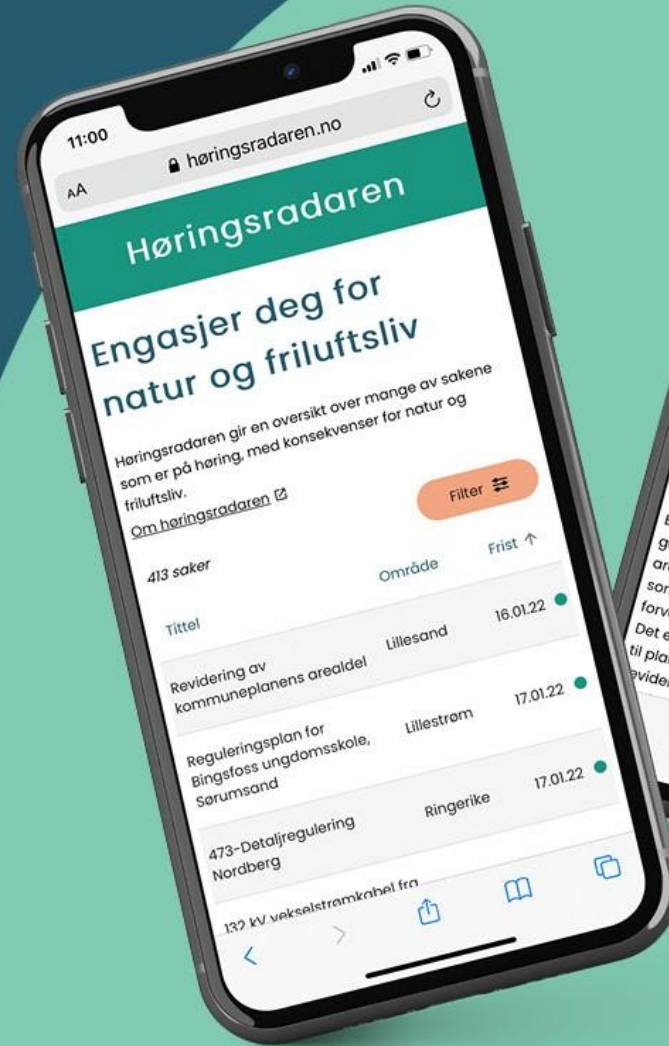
11:00

AA høringsradaren.no

Høringsradaren

Engasjer deg for natur og friluftsliv

Høringsradaren gir en oversikt over mange av sakene som er på høring, med konsekvenser for natur og friluftsliv.

Om høringsradaren

Filter

413 saker

| Tittel | Område | Frist ↑ |
|---|---|---|
| Revidering av kommuneplanens arealdel | Lillesand | 16.01.22 |
| Reguleringsplan for Bingsfoss ungdomsskole, Sørumsand | Lillestrøm | 17.01.22 |
| 473-Detaljregulering Nordberg | Ringerike | 17.01.22 |
| 132 kV vekselstrømkabel fra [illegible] | | |